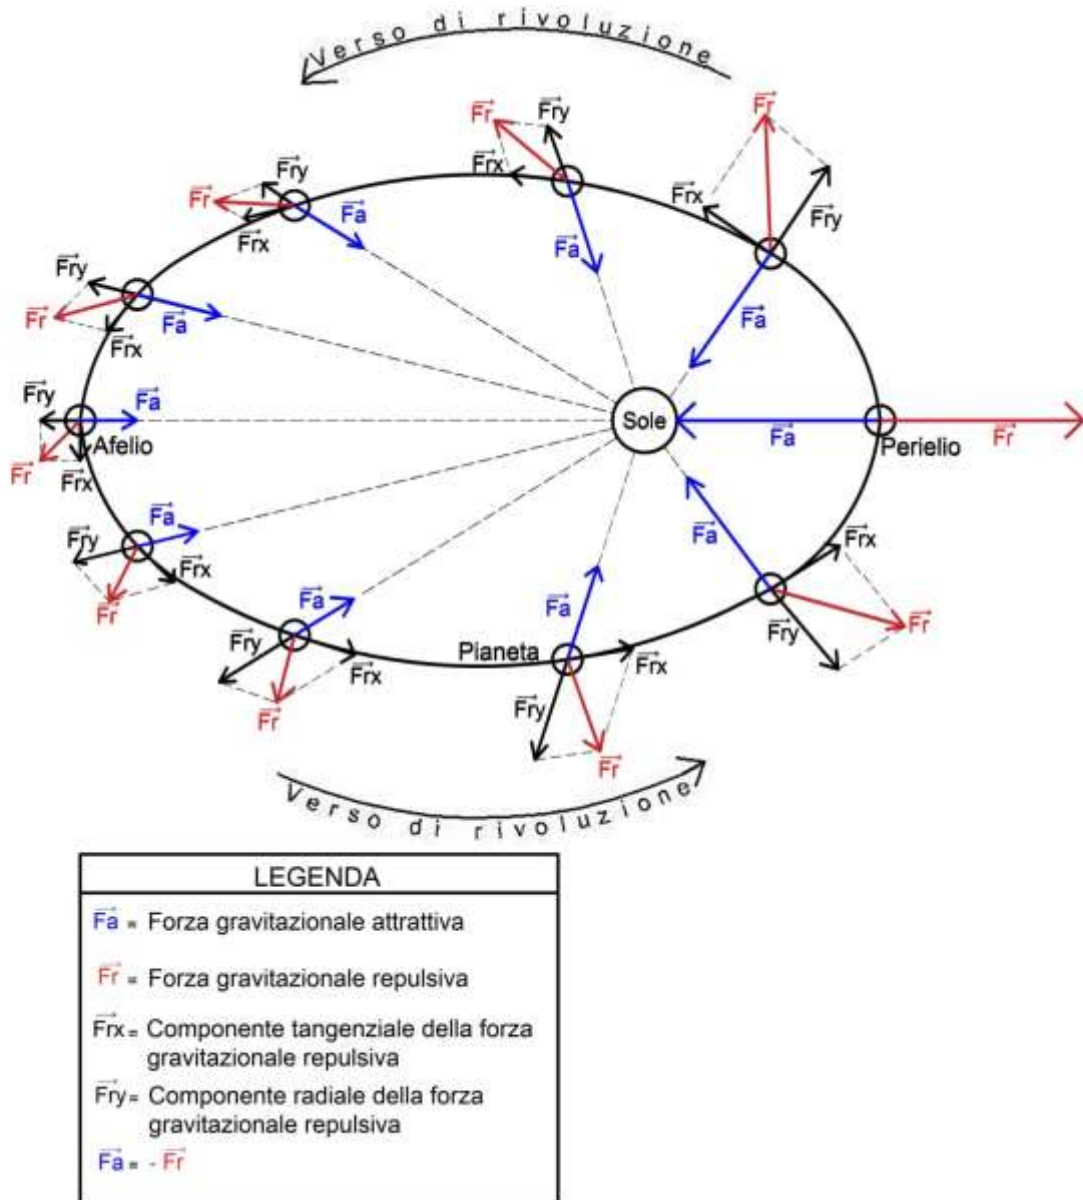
Verso di rivoluzione

$\vec{Fr}$ $\vec{Fry}$ $\vec{Frx}$ $\vec{Fr}$ $\vec{Frx}$ $\vec{Fry}$ $\vec{Fry}$ $\vec{Fr}$ $\vec{Fa}$ $\vec{Frx}$ $\vec{Fa}$ $\vec{Fry}$ $\vec{Fr}$ $\vec{Fa}$ $\vec{Fa}$ $\vec{Frx}$

$\vec{Fry}$ $\vec{Fa}$ Sole $\vec{Fa}$ Perielio $\vec{Fr}$ Afelio $\vec{Fr}$ $\vec{Frx}$

$\vec{Fa}$ $\vec{Fa}$ $\vec{Frx}$ $\vec{Fry}$ $\vec{Frx}$ $\vec{Fr}$ $\vec{Fa}$ $\vec{Fa}$ $\vec{Fr}$ $\vec{Fry}$ $\vec{Fry}$ Planeta $\vec{Frx}$ $\vec{Frx}$ $\vec{Fr}$ $\vec{Fry}$ $\vec{Fr}$

Verso di rivoluzione

LEGENDA

$\vec{Fa}$ = Forza gravitazionale attrattiva

$\vec{Fr}$ = Forza gravitazionale repulsiva

$\vec{Frx}$ = Componente tangenziale della forza gravitazionale repulsiva

$\vec{Fry}$ = Componente radiale della forza gravitazionale repulsiva

$\vec{Fa} = -\vec{Fr}$